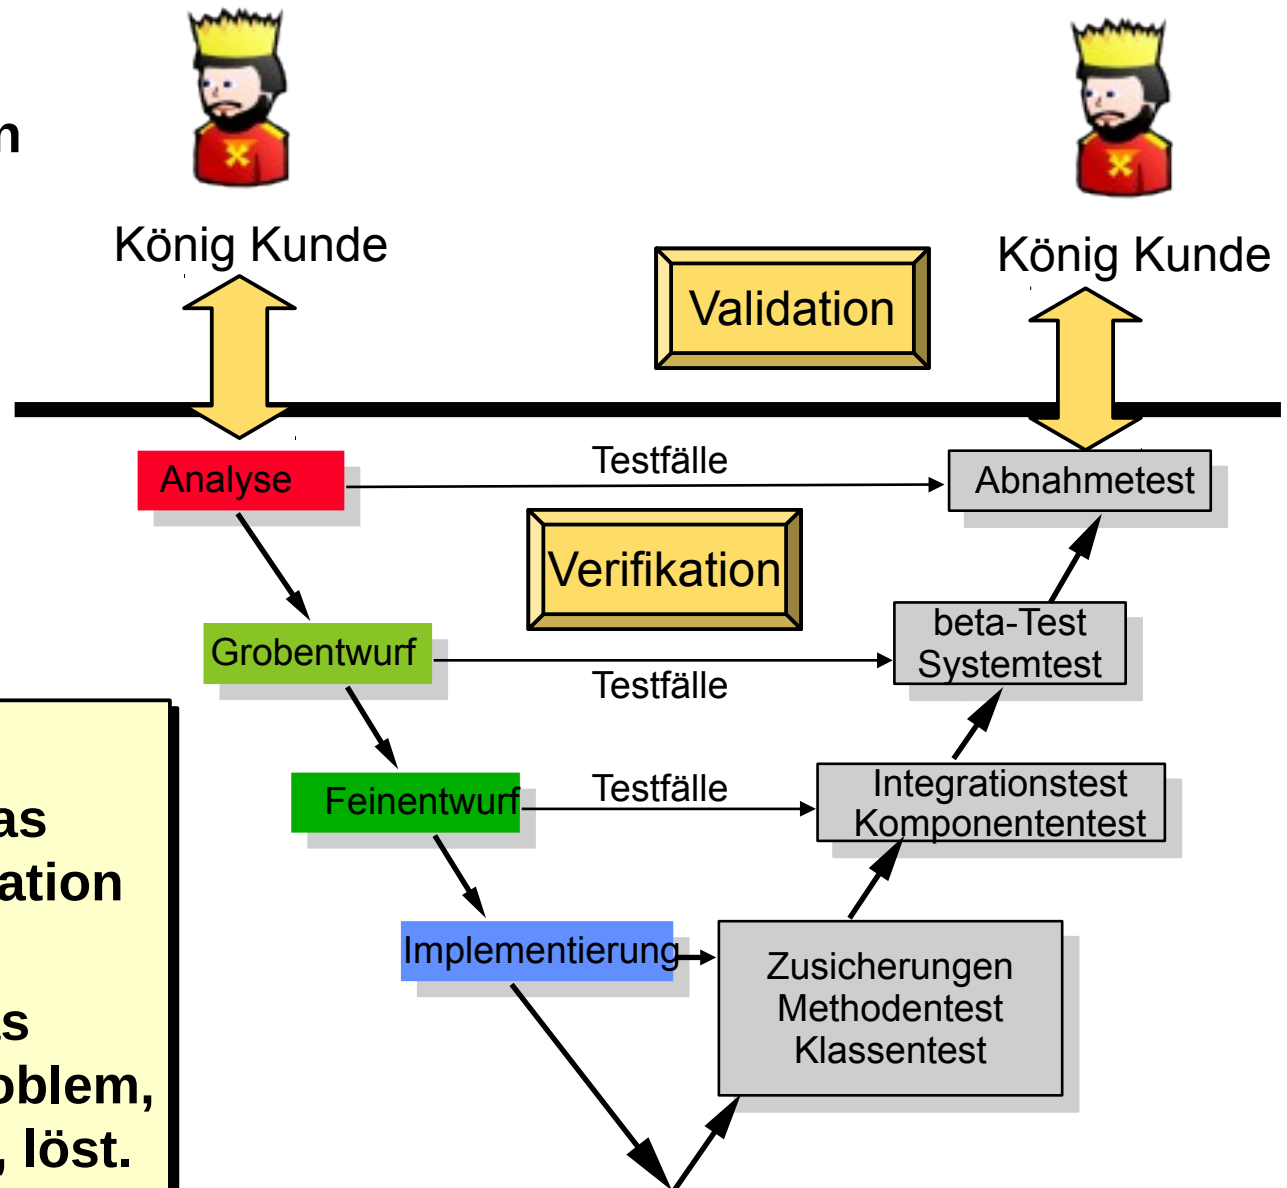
n

König Kunde

König Kunde

Validation

Analyse

Testfälle

Abnahmetest

Verifikation

Grobentwurf

Testfälle

beta-Test
Systemtest

Feinentwurf

Testfälle

Integrationstest
Komponententest

Implementierung

Zusicherungen
Methodentest
Klassentest

as
ation

s
oblem,
, löst.